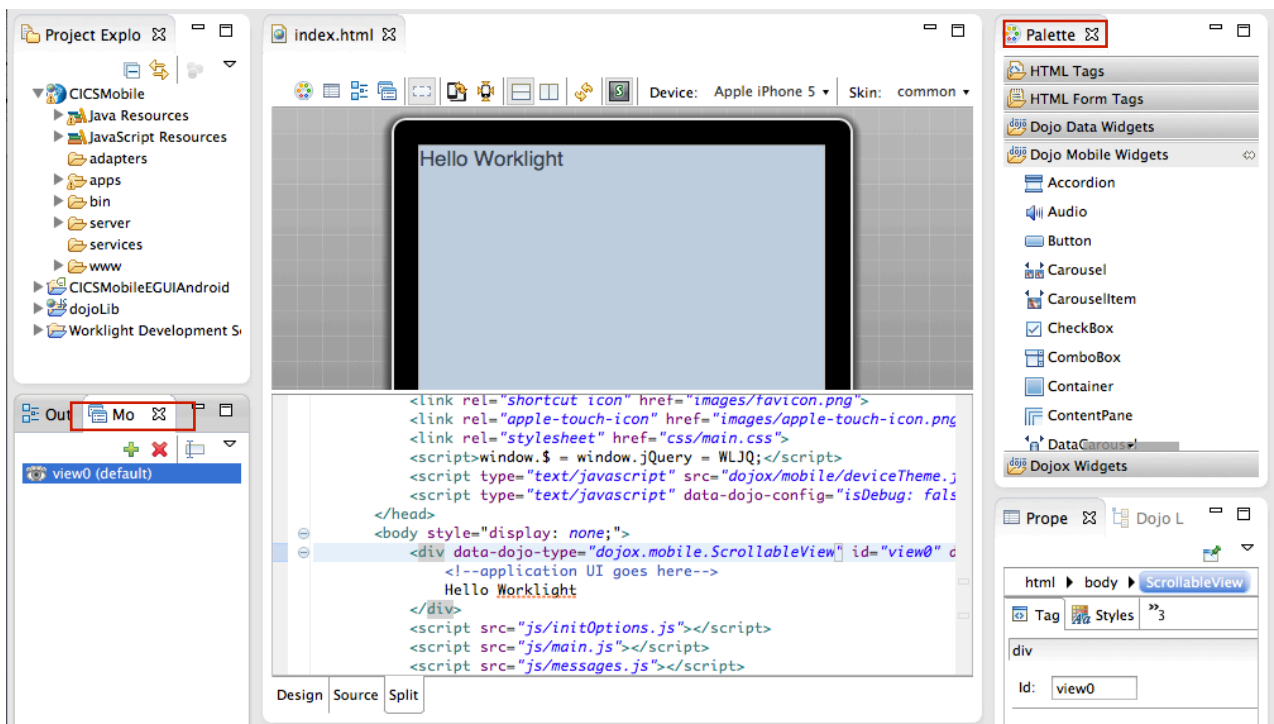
Project Explo

CICSMobile
Java Resources
JavaScript Resources
adapters
apps
bin
server
services
www
CICSMobileEGUIAndroid
dojoLib
Worklight Development S

Out
Mo

view0 (default)

index.html

Device: Apple iPhone 5
Skin: common

Hello Worklight

<link rel="shortcut icon" href="images/favicon.png">
<link rel="apple-touch-icon" href="images/apple-touch-icon.png
<link rel="stylesheet" href="css/main.css">
<script>window.$ = window.jQuery = WLJQ;</script>
<script type="text/javascript" src="dojox/mobile/deviceTheme.j
<script type="text/javascript" data-dojo-config="isDebug: fals
</head>
<body style="display: none;">
<div data-dojo-type="dojox.mobile.ScrollableView" id="view0" d
<!--application UI goes here-->
Hello Worklight
</div>
<script src="js/initOptions.js"></script>
<script src="js/main.js"></script>
<script src="js/messages.js"></script>

Design
Source
Split

Palette

HTML Tags
HTML Form Tags
Dojo Data Widgets
Dojo Mobile Widgets
Accordion
Audio
Button
Carousel
CarouselItem
CheckBox
ComboBox
Container
ContentPane
DataCarousel
Dojox Widgets

Prope
Dojo L

html
body
ScrollableView

Tag
Styles
»3

div

Id: view0